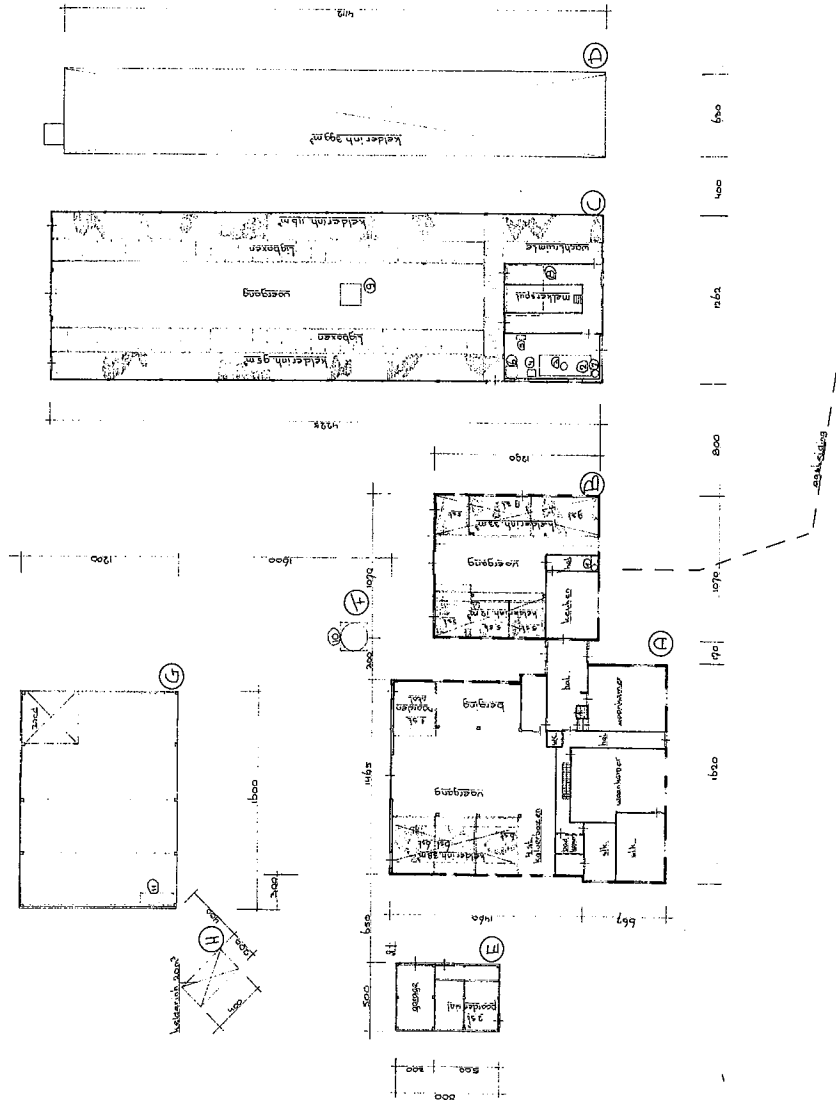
4118
D
kelder inh. 3993 m³
600
C
kelder inh. 171 m³
ligboxen
voergang
ligboxen
kelder inh. 91 m³
washruimte
melkput
melkstal
4428
400
2621
800
erfscheiding
B
1390
kelder inh. 33 m³
gat
voergang
keuken
gat
kelder inh. 13 m³
1200
1600
1070
F
1070
A
970
G
zolder
gat
bergplaats
bergplaats
hal
woonkamer
woonkamer
1465
voergang
kelder inh. 88 m³
kalverhokken
gat
slk.
slk.
1620
1600
300
H
kelder inh. 200 m³
400
600
850
1460
667
E
500
garage
gat
bergplaats
500
500
800